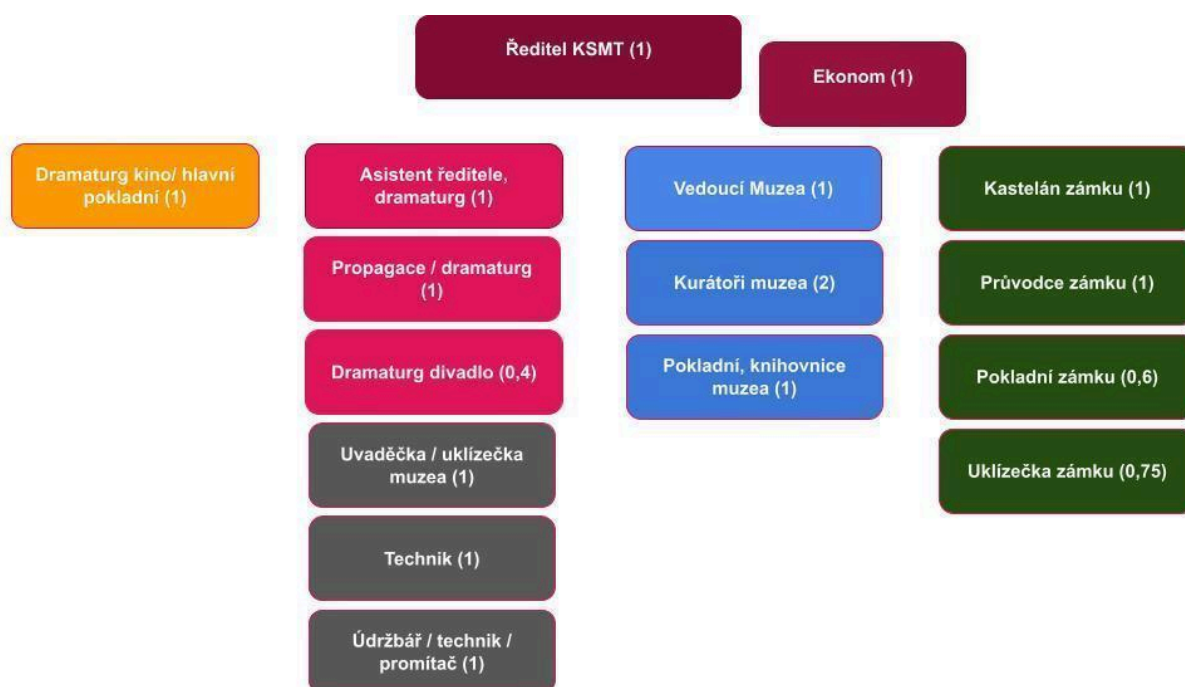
Ředitel KSMT (1)

Ekonom (1)

Dramaturg kino/ hlavní pokladní (1)

Asistent ředitele, dramaturg (1)

Propagace / dramaturg (1)

Dramaturg divadlo (0,4)

Uvaděčka / uklízečka muzea (1)

Technik (1)

Údržbář / technik / promítač (1)

Vedoucí Muzea (1)

Kurátoři muzea (2)

Pokladní, knihovnice muzea (1)

Kastelán zámku (1)

Průvodce zámku (1)

Pokladní zámku (0,6)

Uklízečka zámku (0,75)